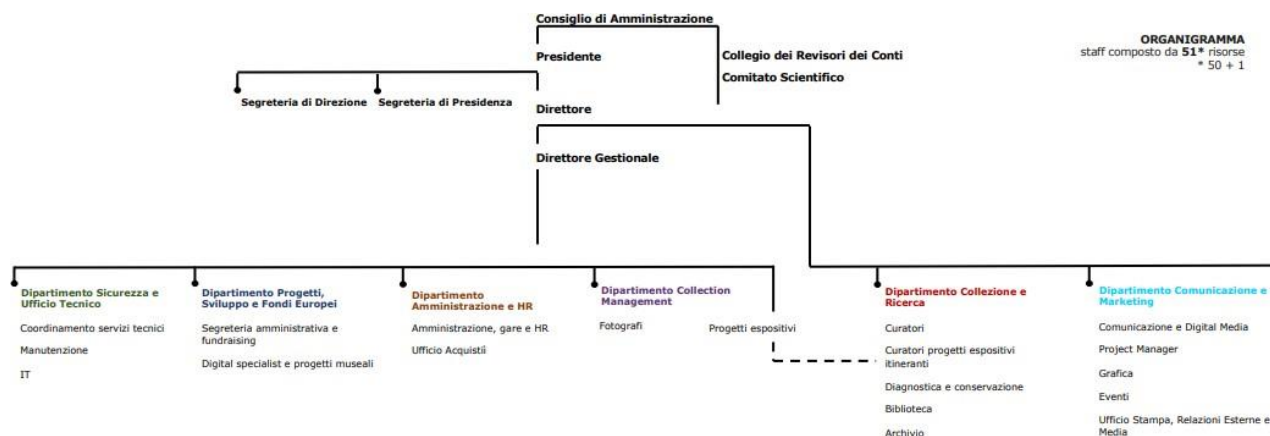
Consiglio di Amministrazione

Presidente

Collegio dei Revisori dei Conti

Comitato Scientifico

ORGANIGRAMMA
staff composto da **51*** risorse
* 50 + 1

Segreteria di Direzione

Segreteria di Presidenza

Direttore

Direttore Gestionale

Dipartimento Sicurezza e Ufficio Tecnico

Coordinamento servizi tecnici

Manutenzione

IT

Dipartimento Progetti, Sviluppo e Fondi Europei

Segreteria amministrativa e fundraising

Digital specialist e progetti museali

Dipartimento Amministrazione e HR

Amministrazione, gare e HR

Ufficio Acquisti

Dipartimento Collection Management

Fotografi

Progetti espositivi

Dipartimento Collezione e Ricerca

Curatori

Curatori progetti espositivi itineranti

Diagnostica e conservazione

Biblioteca

Archivio

Dipartimento Comunicazione e Marketing

Comunicazione e Digital Media

Project Manager

Grafica

Eventi

Ufficio Stampa, Relazioni Esterne e Media